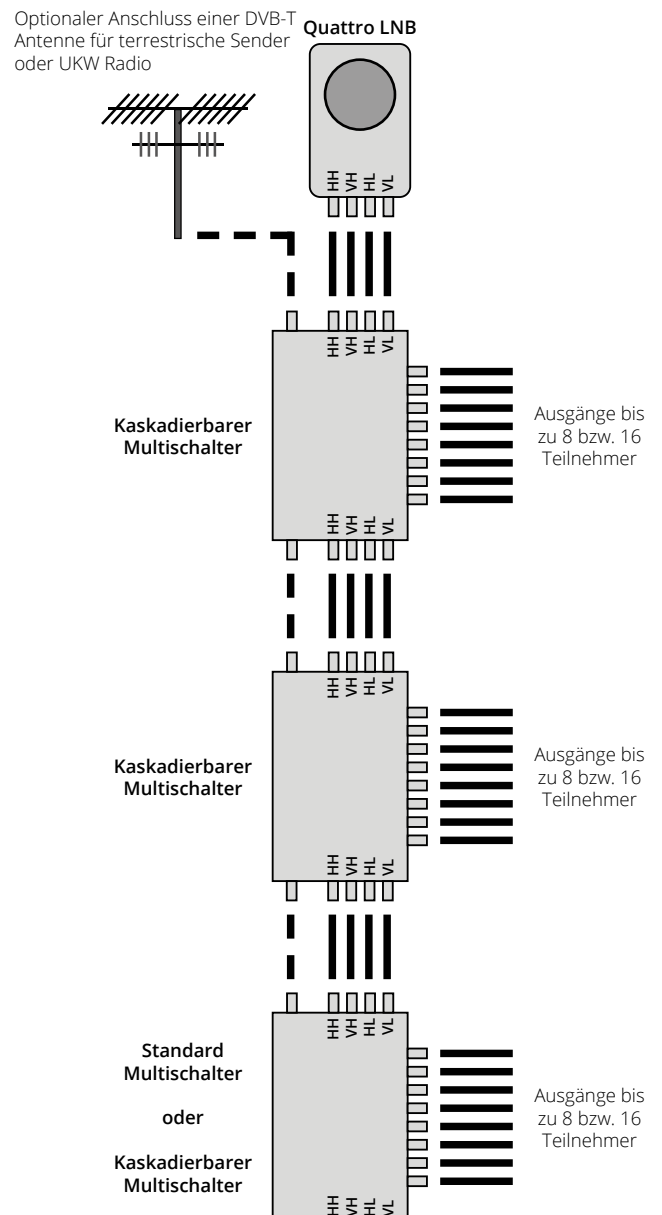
Optionaler Anschluss einer DVB-T Antenne für terrestrische Sender oder UKW Radio

Quattro LNB

HH VH HL VL

HH VH HL VL

Kaskadierbarer Multischalter

Ausgänge bis zu 8 bzw. 16 Teilnehmer

HH VH HL VL

HH VH HL VL

Kaskadierbarer Multischalter

Ausgänge bis zu 8 bzw. 16 Teilnehmer

HH VH HL VL

HH VH HL VL

Standard Multischalter

oder

Kaskadierbarer Multischalter

Ausgänge bis zu 8 bzw. 16 Teilnehmer

HH VH HL VL